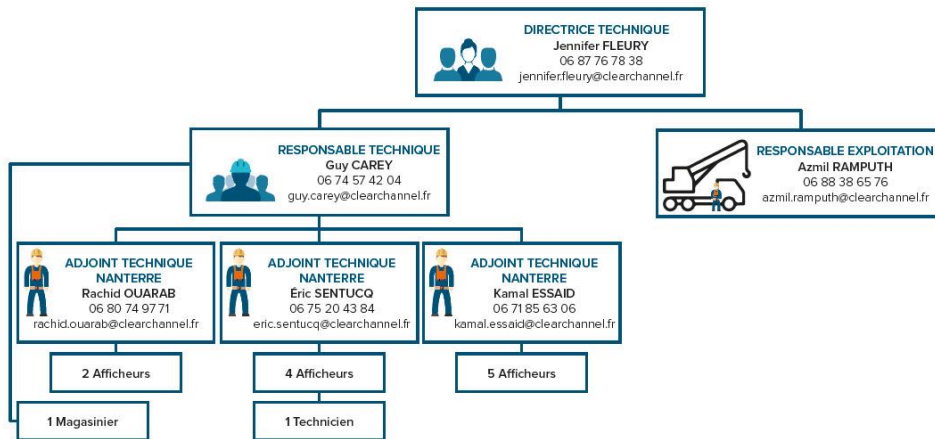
DIRECTRICE TECHNIQUE
Jennifer FLEURY
06 87 76 78 38
jennifer.fleury@clearchannel.fr

RESPONSABLE TECHNIQUE
Guy CAREY
06 74 57 42 04
guy.carey@clearchannel.fr

RESPONSABLE EXPLOITATION
Azmil RAMPUTH
06 88 38 65 76
azmil.ramputh@clearchannel.fr

ADJOINT TECHNIQUE NANTERRE
Rachid OUARAB
06 80 74 97 71
rachid.ouarab@clearchannel.fr

ADJOINT TECHNIQUE NANTERRE
Éric SENTUCQ
06 75 20 43 84
eric.sentucq@clearchannel.fr

ADJOINT TECHNIQUE NANTERRE
Kamal ESSAID
06 71 85 63 06
kamal.essaid@clearchannel.fr

2 Afficheurs

4 Afficheurs

5 Afficheurs

1 Magasinier

1 Technicien